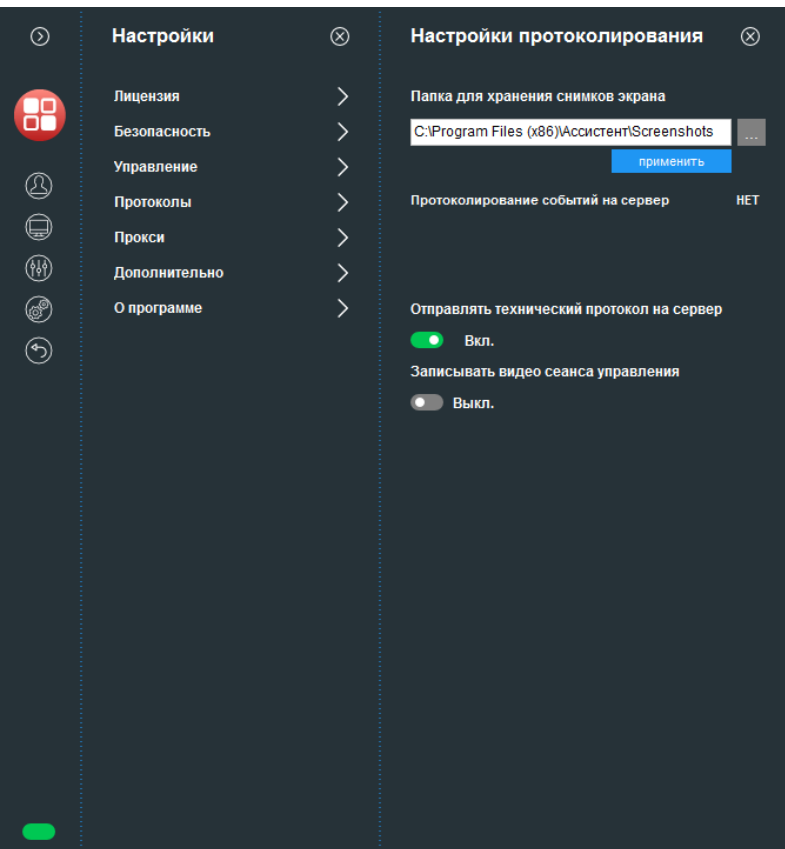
Настройки

Лицензия
Безопасность
Управление
Протоколы
Прокси
Дополнительно
О программе

Настройки протоколирования

Папка для хранения снимков экрана

C:\Program Files (x86)\Ассистент\Screenshots ...

применить

Протоколирование событий на сервер НЕТ

Отправлять технический протокол на сервер

Вкл.

Записывать видео сеанса управления

Выкл.